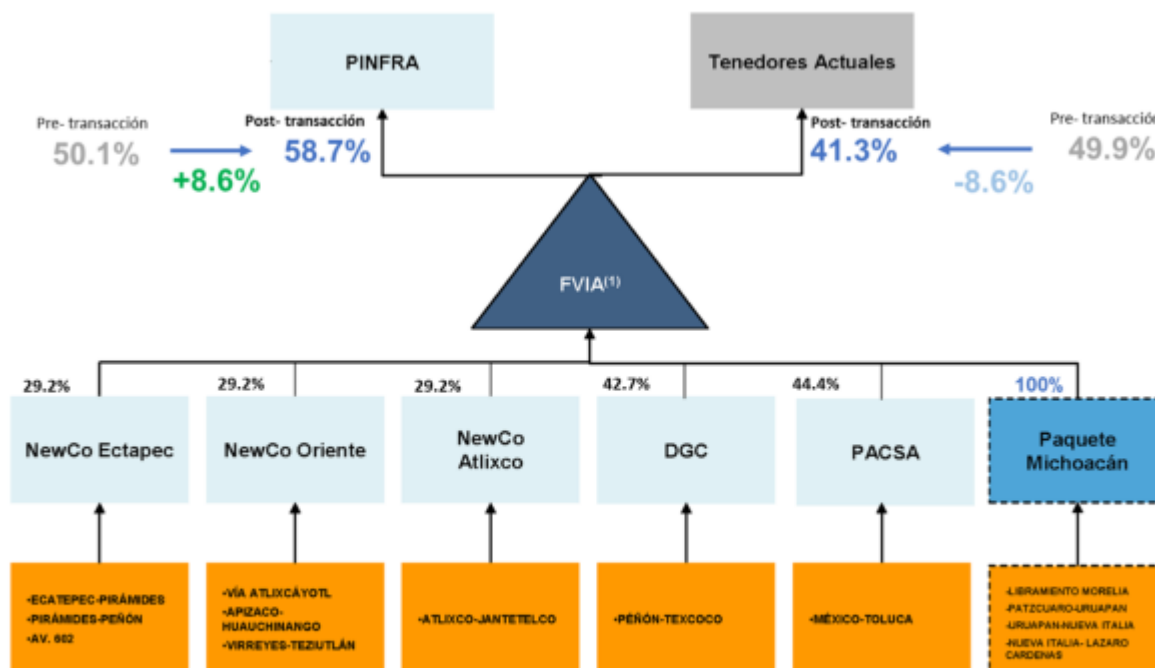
PINFRA

Tenedores Actuales

Pre- transacción
50.1%

Post- transacción
58.7%

+8.6%

Post- transacción
41.3%

-8.6%

Pre- transacción
49.9%

FVIA$^{(1)}$

29.2%
NewCo Ectapec

29.2%
NewCo Oriente

29.2%
NewCo Atlixco

42.7%
DGC

44.4%
PACSA

100%
Paquete Michoacán

-ECATEPEC-PIRÁMIDES
-PIRÁMIDES-PEÑÓN
-AV. 602

-VÍA ATLIXCÁYOTL
-APIZACO-HUAUCHINANGO
-VIRREYES-TEZIUTLÁN

-ATLIXCO-JANTETELCO

-PEÑÓN-TEXCOCO

-MÉXICO-TOLUCA

-LIBRAMIENTO MORELIA
-PATZCUARO-URUAPAN
-URUAPAN-NUEVA ITALIA
-NUEVA ITALIA- LAZARO CARDENAS